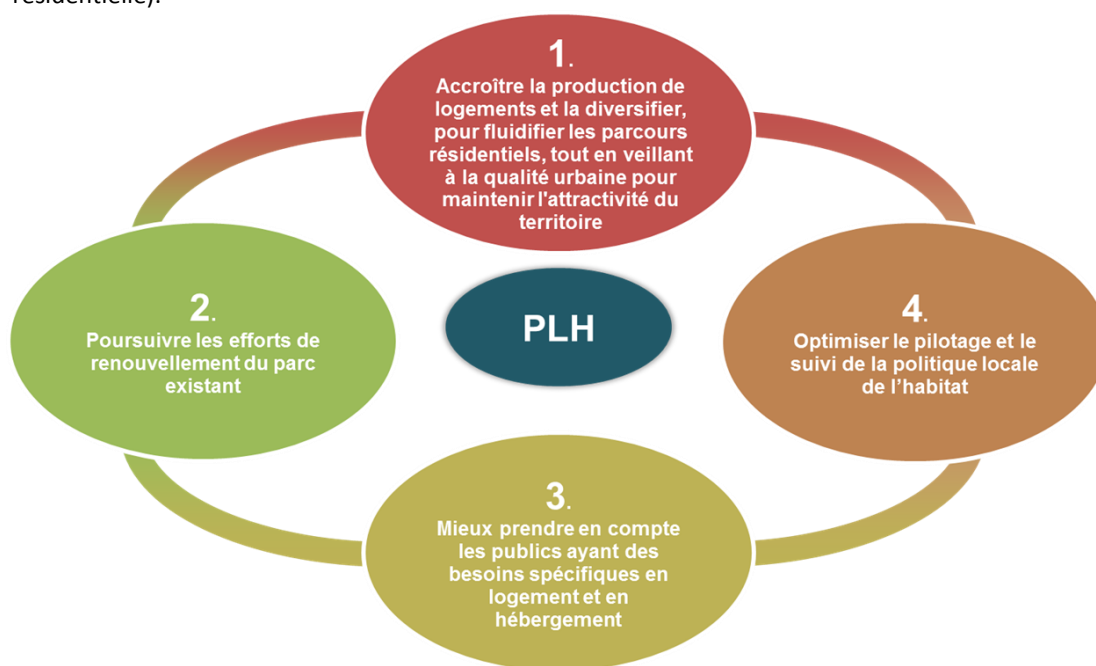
résidentielle).

1.
Accroître la production de logements et la diversifier, pour fluidifier les parcours résidentiels, tout en veillant à la qualité urbaine pour maintenir l'attractivité du territoire

2.
Poursuivre les efforts de renouvellement du parc existant

PLH

4.
Optimiser le pilotage et le suivi de la politique locale de l'habitat

3.
Mieux prendre en compte les publics ayant des besoins spécifiques en logement et en hébergement